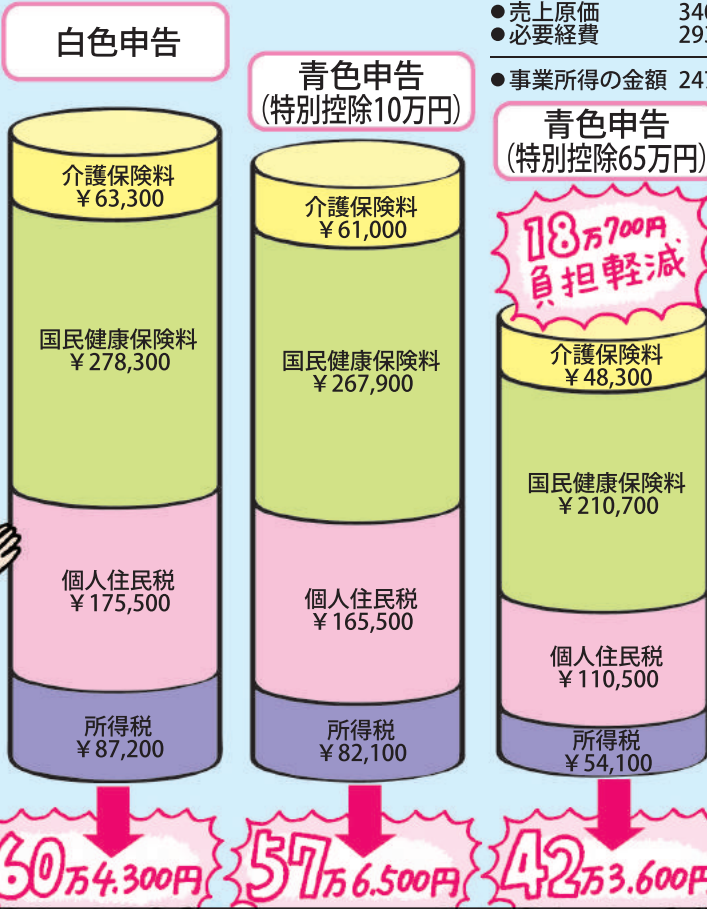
白色申告

●売上原価 340
●必要経費 29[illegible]

●事業所得の金額 24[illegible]

青色申告
(特別控除10万円)

青色申告
(特別控除65万円)

18万700円
負担軽減

介護保険料
￥63,300

国民健康保険料
￥278,300

個人住民税
￥175,500

所得税
￥87,200

介護保険料
￥61,000

国民健康保険料
￥267,900

個人住民税
￥165,500

所得税
￥82,100

介護保険料
￥48,300

国民健康保険料
￥210,700

個人住民税
￥110,500

所得税
￥54,100

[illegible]60万4,300円

57万6,500円

42万3,600円